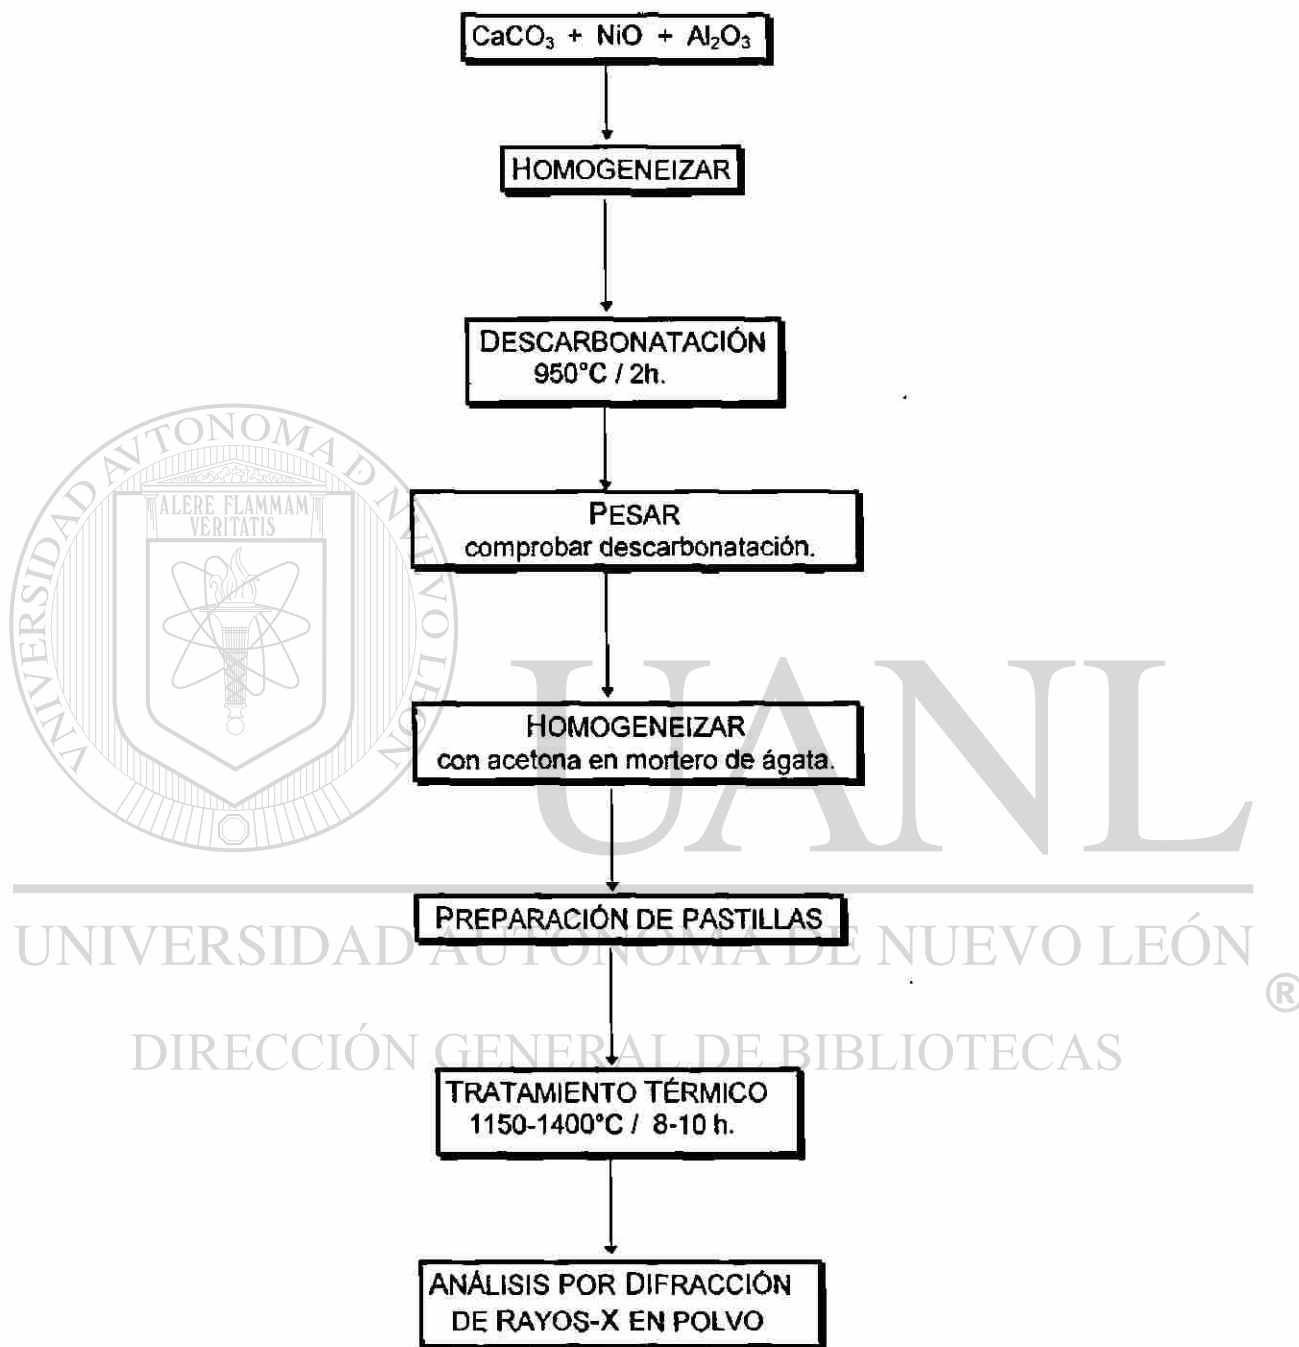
$CaCO_3 + NiO + Al_2O_3$

HOMOGENEIZAR

DESCARBONATACIÓN
950°C / 2h.

PESAR
comprobar descarbonatación.

HOMOGENEIZAR
con acetona en mortero de ágata.

PREPARACIÓN DE PASTILLAS

TRATAMIENTO TÉRMICO
1150-1400°C / 8-10 h.

ANÁLISIS POR DIFRACCIÓN DE RAYOS-X EN POLVO

UNIVERSIDAD AUTÓNOMA DE NUEVO LEÓN
ALERE FLAMMAM VERITATIS
UANL
UNIVERSIDAD AUTÓNOMA DE NUEVO LEÓN
®
DIRECCIÓN GENERAL DE BIBLIOTECAS